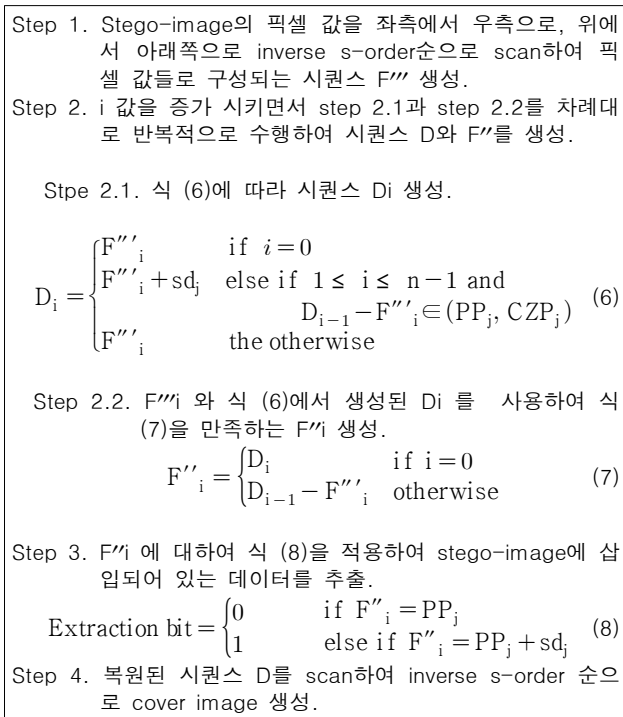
Step 1. Stego-image의 픽셀 값을 좌측에서 우측으로, 위에서 아래쪽으로 inverse s-order순으로 scan하여 픽셀 값들로 구성되는 시퀀스 F‴ 생성.

Step 2. i 값을 증가 시키면서 step 2.1과 step 2.2를 차례대로 반복적으로 수행하여 시퀀스 D와 F″를 생성.

Stpe 2.1. 식 (6)에 따라 시퀀스 Di 생성.

$D_i = \begin{cases} F''{'}_i & \text{if } i=0 \\ F''{'}_i + sd_j & \text{else if } 1 \le i \le n-1 \text{ and } D_{i-1} - F''{'}_i \in (PP_j, CZP_j) \\ F''{'}_i & \text{the otherwise} \end{cases}$ (6)

Step 2.2. F‴i 와 식 (6)에서 생성된 Di 를 사용하여 식 (7)을 만족하는 F″i 생성.

$F''_i = \begin{cases} D_i & \text{if } i=0 \\ D_{i-1} - F''{'}_i & \text{otherwise} \end{cases}$ (7)

Step 3. F″i 에 대하여 식 (8)을 적용하여 stego-image에 삽입되어 있는 데이터를 추출.

$\text{Extraction bit} = \begin{cases} 0 & \text{if } F''_i = PP_j \\ 1 & \text{else if } F''_i = PP_j + sd_j \end{cases}$ (8)

Step 4. 복원된 시퀀스 D를 scan하여 inverse s-order 순으로 cover image 생성.